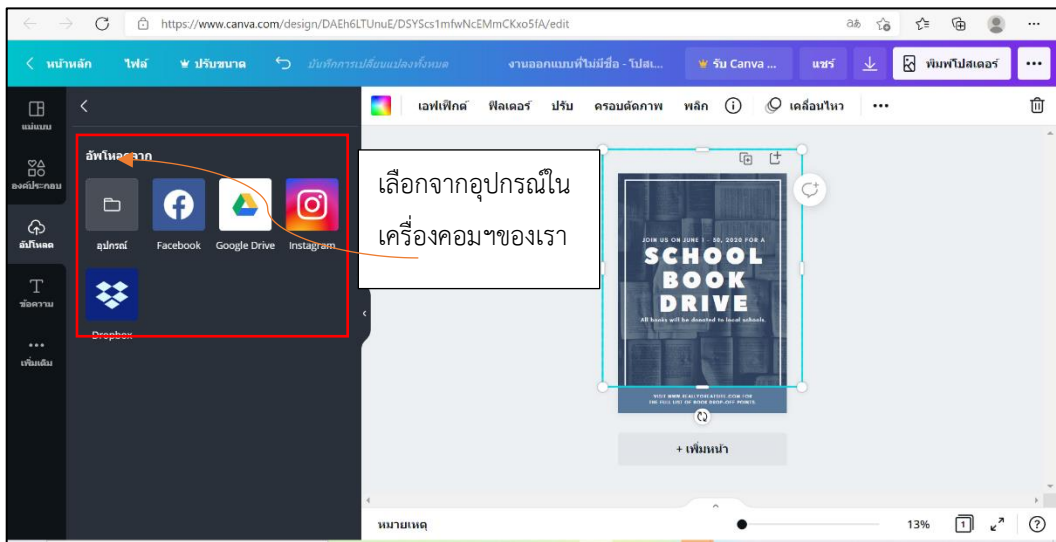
https://www.canva.com/design/DAEh6LTUnuE/DSYScs1mfwNcEMmCKxo5fA/edit

หน้าหลัก ไฟล์ ปรับขนาด บันทึกการเปลี่ยนแปลงทั้งหมด งานออกแบบที่ไม่มีชื่อ - โปสเ... รับ Canva ... แชร์ พิมพ์โปสเตอร์ ...

แม่แบบ
องค์ประกอบ
อัปโหลด
ข้อความ
เพิ่มเติม

เอฟเฟ็กต์ ฟิลเตอร์ ปรับ ครอบตัดภาพ พลิก เคลื่อนไหว ...

อัพโหลดจาก
อุปกรณ์ Facebook Google Drive Instagram
Dropbox

เลือกจากอุปกรณ์ในเครื่องคอมฯของเรา

JOIN US ON JUNE 1 - 30, 2020 FOR A
SCHOOL BOOK DRIVE
All books will be donated to local schools.
VISIT WWW.REALLYGREATSITE.COM FOR THE FULL LIST OF BOOK DROP-OFF POINTS

+ เพิ่มหน้า

หมายเหตุ 13% 1